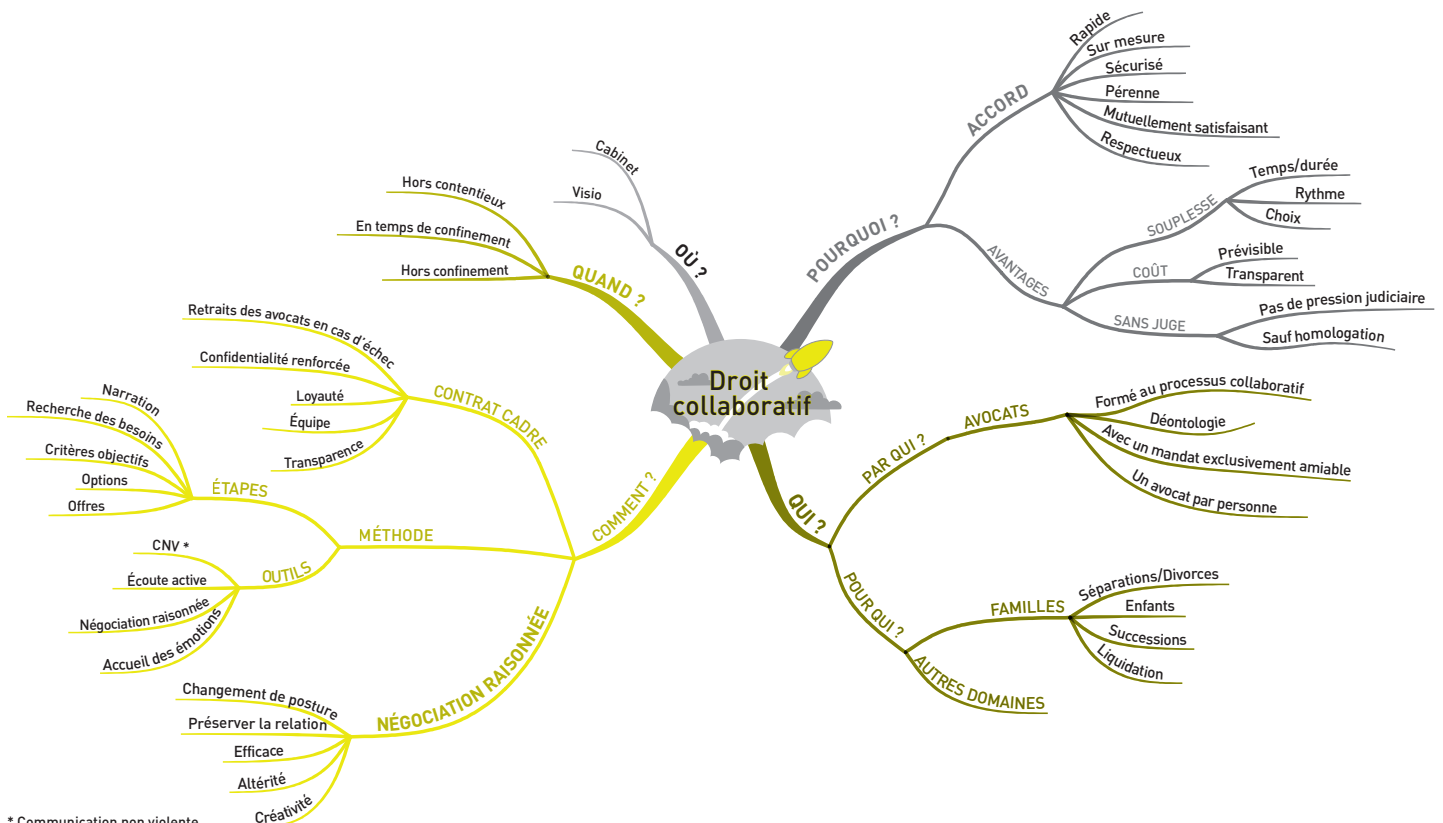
Droit collaboratif

POURQUOI ?
ACCORD
Rapide
Sur mesure
Sécurisé
Pérenne
Mutuellement satisfaisant
Respectueux

AVANTAGES
SOUPLESSE
Temps/durée
Rythme
Choix
COÛT
Prévisible
Transparent
SANS JUGE
Pas de pression judiciaire
Sauf homologation

QUI ?
PAR QUI ?
AVOCATS
Formé au processus collaboratif
Déontologie
Avec un mandat exclusivement amiable
Un avocat par personne

POUR QUI ?
FAMILLES
Séparations/Divorces
Enfants
Successions
Liquidation
AUTRES DOMAINES

OÙ ?
Cabinet
Visio

QUAND ?
Hors contentieux
En temps de confinement
Hors confinement

COMMENT ?
CONTRAT CADRE
Retraits des avocats en cas d'échec
Confidentialité renforcée
Loyauté
Équipe
Transparence

MÉTHODE
ÉTAPES
Narration
Recherche des besoins
Critères objectifs
Options
Offres
OUTILS
CNV *
Écoute active
Négociation raisonnée
Accueil des émotions

NÉGOCIATION RAISONNÉE
Changement de posture
Préserver la relation
Efficace
Altérité
Créativité

* Communication non violente